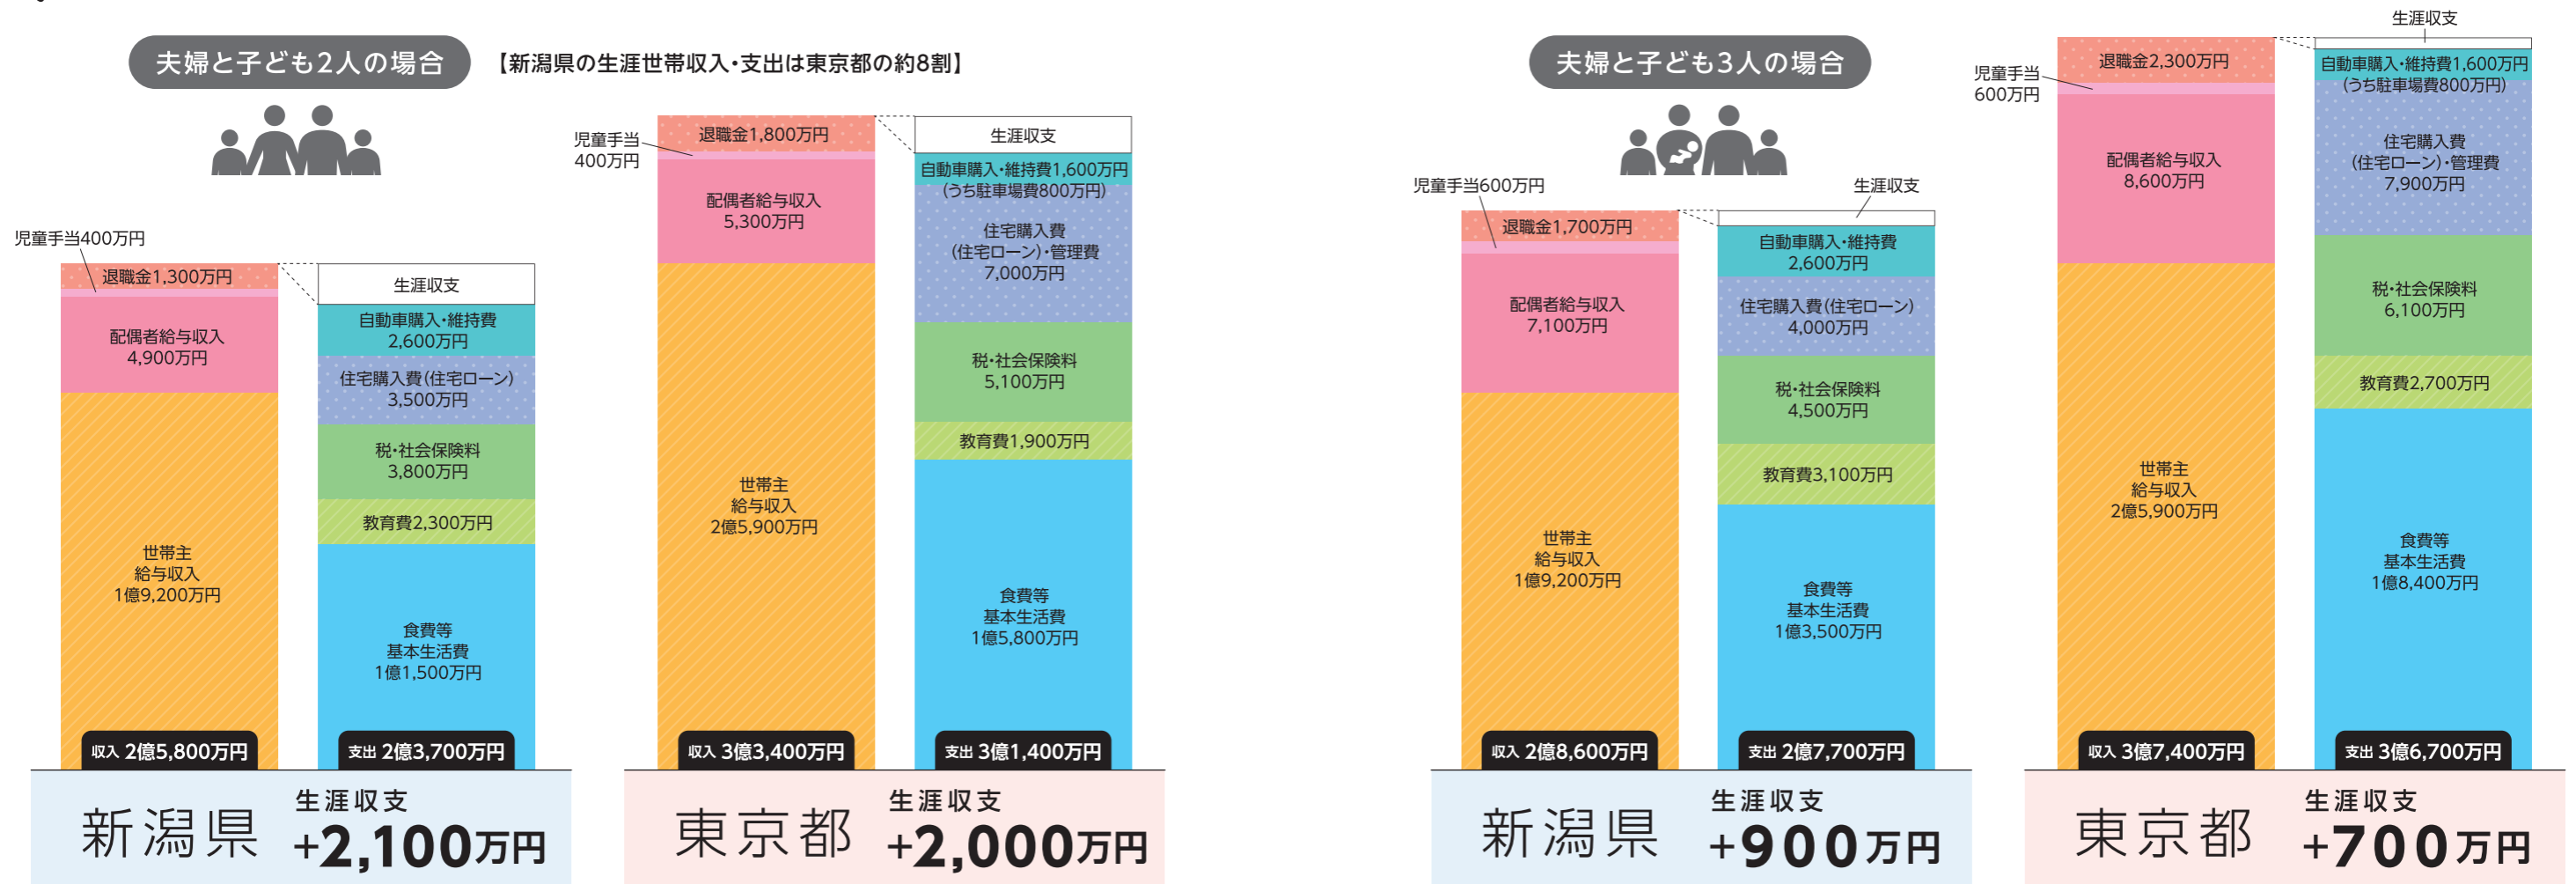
夫婦と子ども2人の場合

【新潟県の生涯世帯収入・支出は東京都の約8割】

児童手当400万円
退職金1,300万円
配偶者給与収入
4,900万円
世帯主
給与収入
1億9,200万円
収入 2億5,800万円

生涯収支
自動車購入・維持費
2,600万円
住宅購入費(住宅ローン)
3,500万円
税・社会保険料
3,800万円
教育費2,300万円
食費等
基本生活費
1億1,500万円
支出 2億3,700万円

新潟県 生涯収支 +2,100万円

児童手当
400万円
退職金1,800万円
配偶者給与収入
5,300万円
世帯主
給与収入
2億5,900万円
収入 3億3,400万円

生涯収支
自動車購入・維持費1,600万円
(うち駐車場費800万円)
住宅購入費
(住宅ローン)・管理費
7,000万円
税・社会保険料
5,100万円
教育費1,900万円
食費等
基本生活費
1億5,800万円
支出 3億1,400万円

東京都 生涯収支 +2,000万円

夫婦と子ども3人の場合

児童手当600万円
退職金1,700万円
配偶者給与収入
7,100万円
世帯主
給与収入
1億9,200万円
収入 2億8,600万円

生涯収支
自動車購入・維持費
2,600万円
住宅購入費(住宅ローン)
4,000万円
税・社会保険料
4,500万円
教育費3,100万円
食費等
基本生活費
1億3,500万円
支出 2億7,700万円

新潟県 生涯収支 +900万円

児童手当
600万円
退職金2,300万円
配偶者給与収入
8,600万円
世帯主
給与収入
2億5,900万円
収入 3億7,400万円

生涯収支
自動車購入・維持費1,600万円
(うち駐車場費800万円)
住宅購入費
(住宅ローン)・管理費
7,900万円
税・社会保険料
6,100万円
教育費2,700万円
食費等
基本生活費
1億8,400万円
支出 3億6,700万円

東京都 生涯収支 +700万円